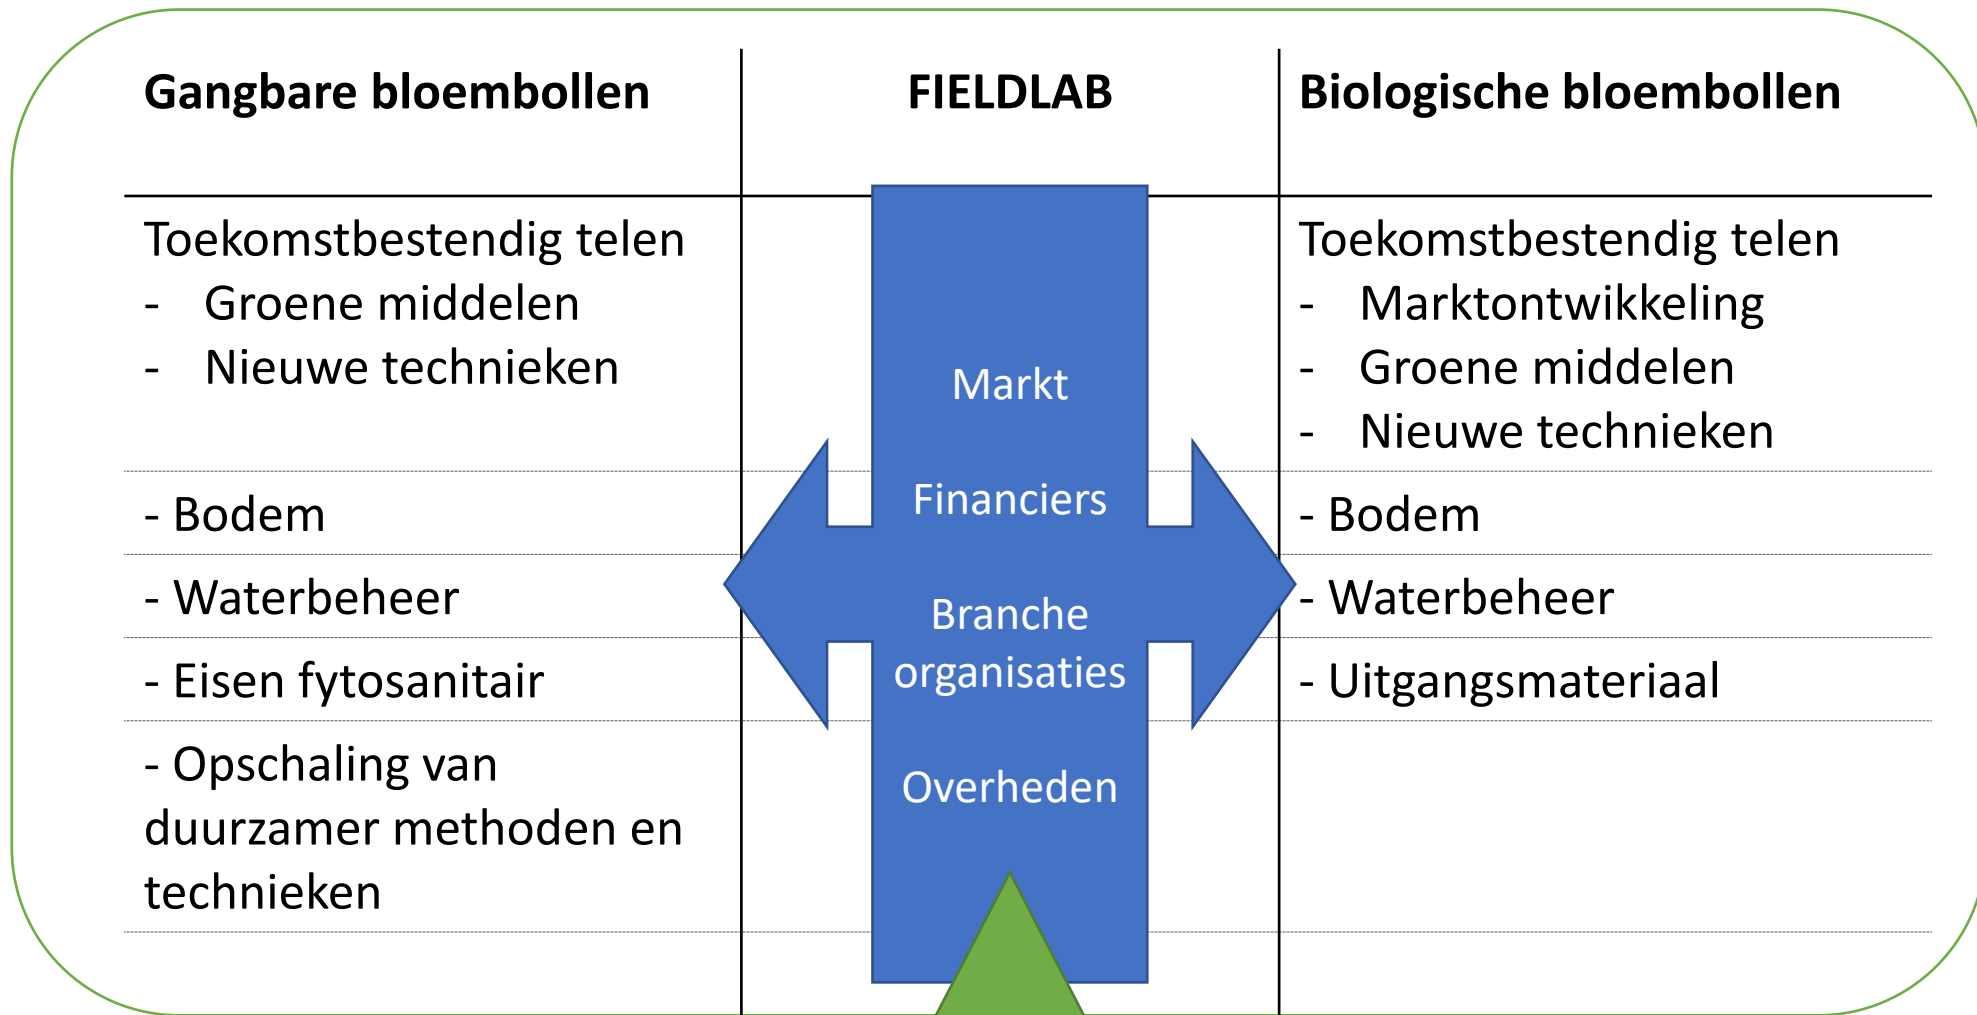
| Gangbare bloembollen | FIELDLAB | Biologische bloembollen |
|---|---|---|
| Toekomstbestendig telen<br>- Groene middelen<br>- Nieuwe technieken | Markt | Toekomstbestendig telen<br>- Marktontwikkeling<br>- Groene middelen<br>- Nieuwe technieken |
| - Bodem | Financiers | - Bodem |
| - Waterbeheer | Branche organisaties | - Waterbeheer |
| - Eisen fytosanitair | | - Uitgangsmateriaal |
| - Opschaling van duurzamer methoden en technieken | Overheden | |